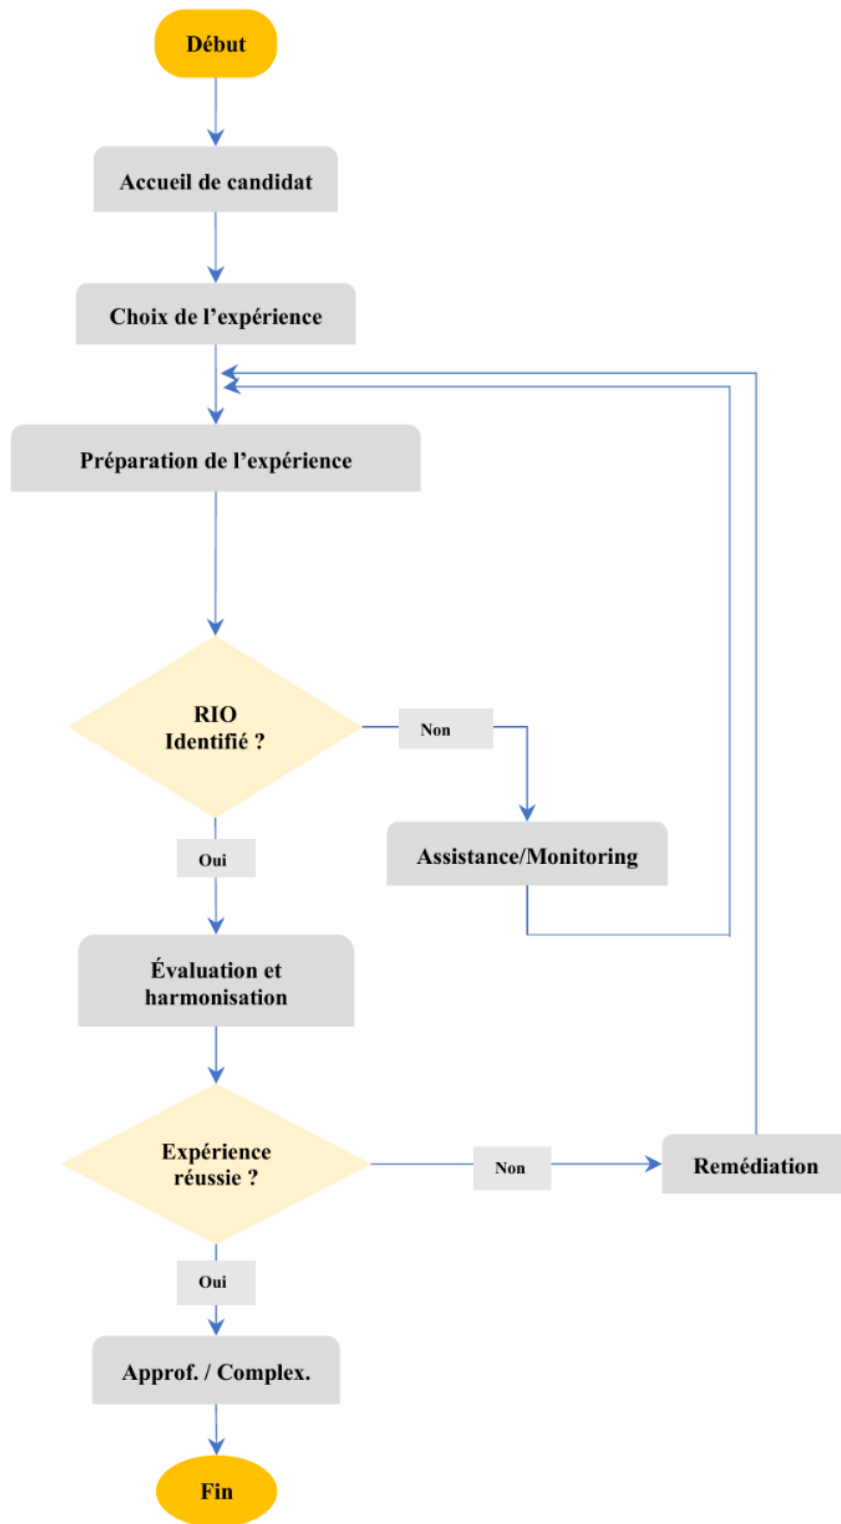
Début

Accueil de candidat

Choix de l’expérience

Préparation de l’expérience

RIO Identifié ?

Non

Assistance/Monitoring

Oui

Évaluation et harmonisation

Expérience réussie ?

Non

Remédiation

Oui

Approf. / Complex.

Fin